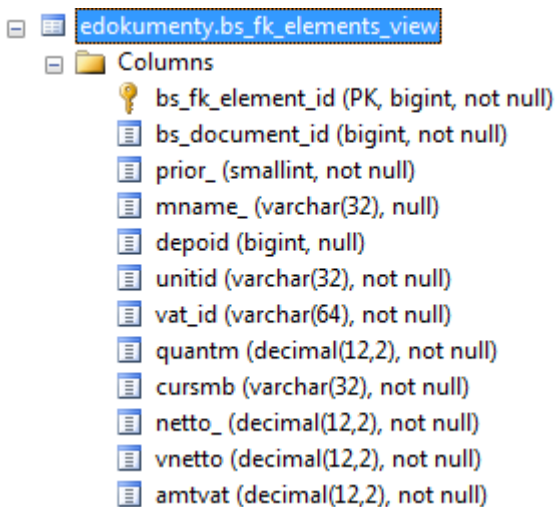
edokumenty.bs_fk_elements_view
Columns
bs_fk_element_id (PK, bigint, not null)
bs_document_id (bigint, not null)
prior_ (smallint, not null)
mname_ (varchar(32), null)
depoid (bigint, null)
unitid (varchar(32), not null)
vat_id (varchar(64), not null)
quantm (decimal(12,2), not null)
cursmb (varchar(32), not null)
netto_ (decimal(12,2), not null)
vnetto (decimal(12,2), not null)
amtvat (decimal(12,2), not null)